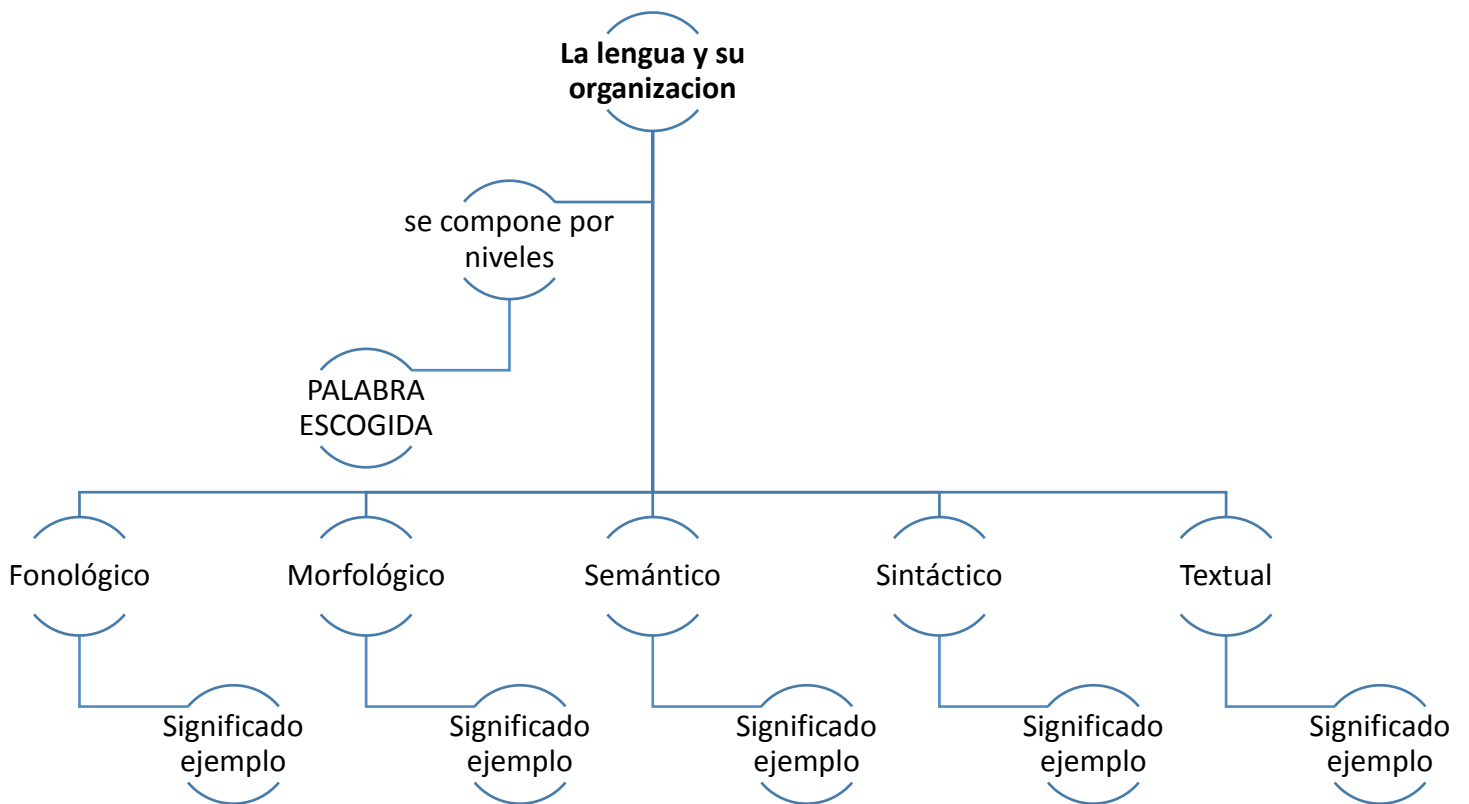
La lengua y su organizacion

se compone por niveles

PALABRA ESCOGIDA

Fonológico

Significado ejemplo

Morfológico

Significado ejemplo

Semántico

Significado ejemplo

Sintáctico

Significado ejemplo

Textual

Significado ejemplo